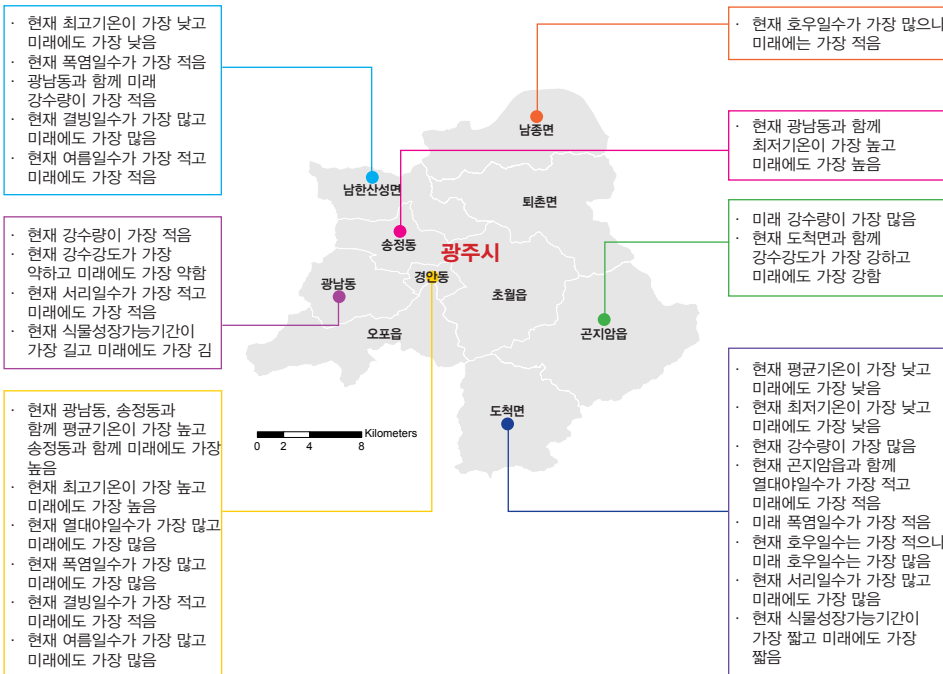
· 현재 최고기온이 가장 낮고 미래에도 가장 낮음
· 현재 폭염일수가 가장 적음
· 광남동과 함께 미래 강수량이 가장 적음
· 현재 결빙일수가 가장 많고 미래에도 가장 많음
· 현재 여름일수가 가장 적고 미래에도 가장 적음

· 현재 호우일수가 가장 많으나 미래에는 가장 적음

· 현재 광남동과 함께 최저기온이 가장 높고 미래에도 가장 높음

· 미래 강수량이 가장 많음
· 현재 도척면과 함께 강수강도가 가장 강하고 미래에도 가장 강함

· 현재 강수량이 가장 적음
· 현재 강수강도가 가장 약하고 미래에도 가장 약함
· 현재 서리일수가 가장 적고 미래에도 가장 적음
· 현재 식물성장가능기간이 가장 길고 미래에도 가장 김

남종면
남한산성면
퇴촌면
송정동
광주시
광남동
경안동
초월읍
곤지암읍
오포읍
도척면

Kilometers
0 2 4 8

· 현재 광남동, 송정동과 함께 평균기온이 가장 높고 송정동과 함께 미래에도 가장 높음
· 현재 최고기온이 가장 높고 미래에도 가장 높음
· 현재 열대야일수가 가장 많고 미래에도 가장 많음
· 현재 폭염일수가 가장 많고 미래에도 가장 많음
· 현재 결빙일수가 가장 적고 미래에도 가장 적음
· 현재 여름일수가 가장 많고 미래에도 가장 많음

· 현재 평균기온이 가장 낮고 미래에도 가장 낮음
· 현재 최저기온이 가장 낮고 미래에도 가장 낮음
· 현재 강수량이 가장 많음
· 현재 곤지암읍과 함께 열대야일수가 가장 적고 미래에도 가장 적음
· 미래 폭염일수가 가장 적음
· 현재 호우일수는 가장 적으나 미래 호우일수는 가장 많음
· 현재 서리일수가 가장 많고 미래에도 가장 많음
· 현재 식물성장가능기간이 가장 짧고 미래에도 가장 짧음